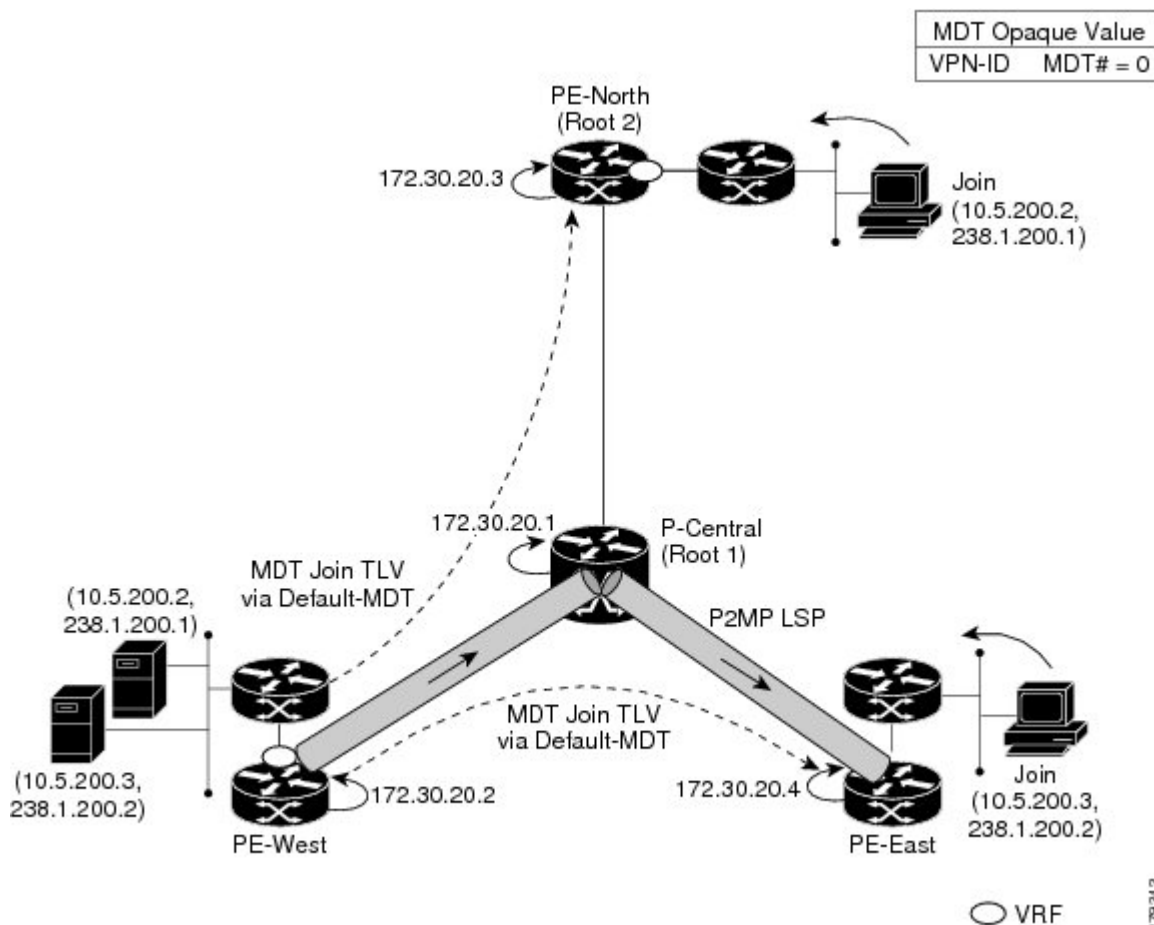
| MDT Opaque Value | |
|---|---|
| VPN-ID | MDT# = 0 |

PE-North (Root 2)

172.30.20.3

Join (10.5.200.2, 238.1.200.1)

172.30.20.1

P-Central (Root 1)

MDT Join TLV via Default-MDT

(10.5.200.2, 238.1.200.1)

P2MP LSP

MDT Join TLV via Default-MDT

(10.5.200.3, 238.1.200.2)

172.30.20.2

172.30.20.4

Join (10.5.200.3, 238.1.200.2)

PE-West

PE-East

VRF

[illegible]